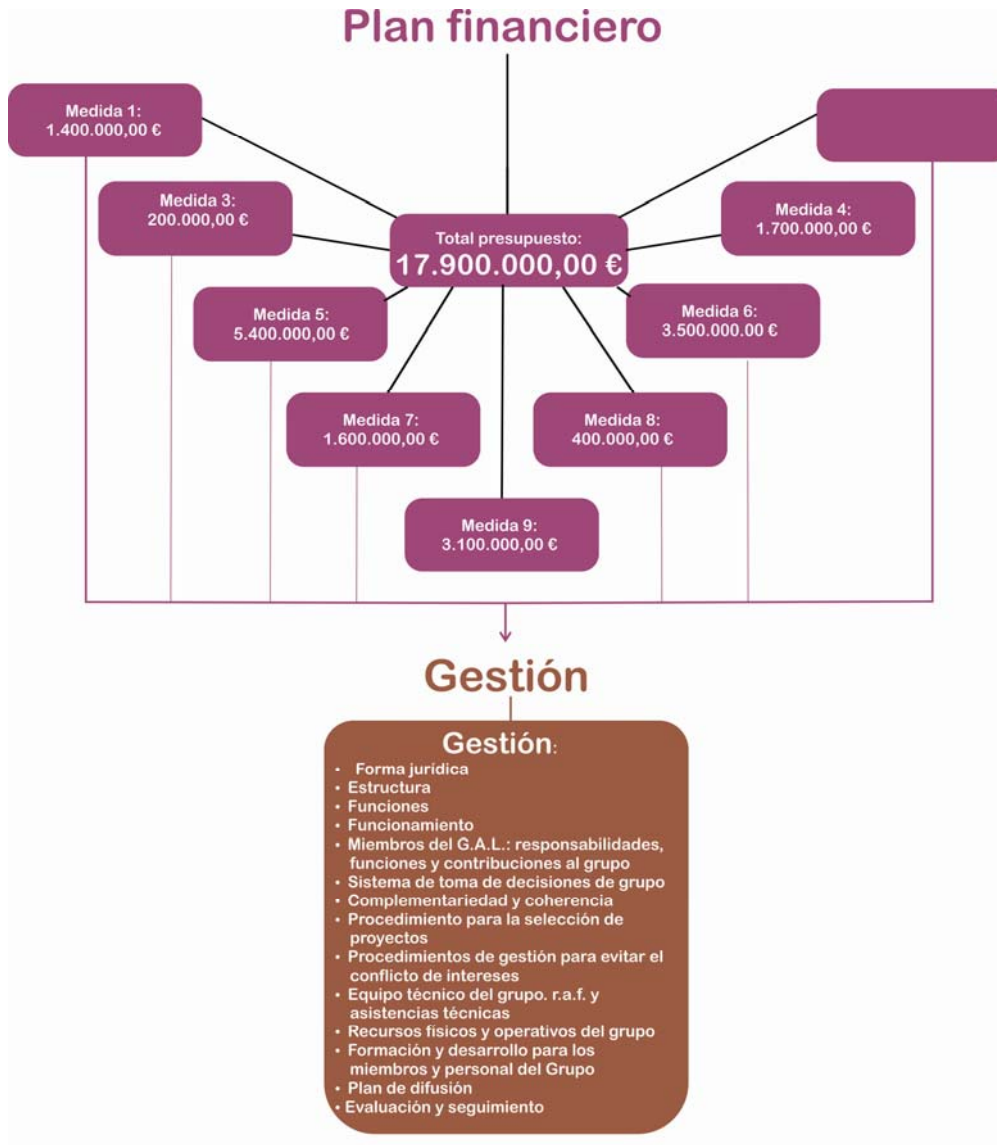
Plan financiero

Medida 1:
1.400.000,00 €

Medida 3:
200.000,00 €

Total presupuesto:
17.900.000,00 €

Medida 4:
1.700.000,00 €

Medida 5:
5.400.000,00 €

Medida 6:
3.500.000.00 €

Medida 7:
1.600.000,00 €

Medida 8:
400.000,00 €

Medida 9:
3.100.000,00 €

Gestión

Gestión:
- Forma jurídica
- Estructura
- Funciones
- Funcionamiento
- Miembros del G.A.L.: responsabilidades, funciones y contribuciones al grupo
- Sistema de toma de decisiones de grupo
- Complementariedad y coherencia
- Procedimiento para la selección de proyectos
- Procedimientos de gestión para evitar el conflicto de intereses
- Equipo técnico del grupo. r.a.f. y asistencias técnicas
- Recursos fisicos y operativos del grupo
- Formación y desarrollo para los miembros y personal del Grupo
- Plan de difusión
- Evaluación y seguimiento